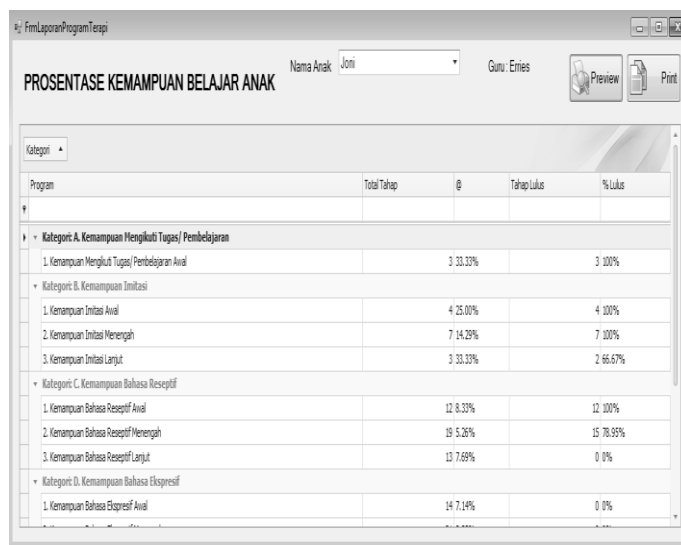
FrmLaporanProgramTerapi

PROSENTASE KEMAMPUAN BELAJAR ANAK

Nama Anak Joni

Guru : Erries

Preview

Print

Kategori

| Program | Total Tahap | @ | Tahap Lulus | % Lulus |
|---|---|---|---|---|
| Kategori: A. Kemampuan Mengikuti Tugas/ Pembelajaran | | | | |
| 1. Kemampuan Mengikuti Tugas/ Pembelajaran Awal | 3 | 33.33% | 3 | 100% |
| Kategori: B. Kemampuan Imitasi | | | | |
| 1. Kemampuan Imitasi Awal | 4 | 25.00% | 4 | 100% |
| 2. Kemampuan Imitasi Menengah | 7 | 14.29% | 7 | 100% |
| 3. Kemampuan Imitasi Lanjut | 3 | 33.33% | 2 | 66.67% |
| Kategori: C. Kemampuan Bahasa Reseptif | | | | |
| 1. Kemampuan Bahasa Reseptif Awal | 12 | 8.33% | 12 | 100% |
| 2. Kemampuan Bahasa Reseptif Menengah | 19 | 5.26% | 15 | 78.95% |
| 3. Kemampuan Bahasa Reseptif Lanjut | 13 | 7.69% | 0 | 0% |
| Kategori: D. Kemampuan Bahasa Ekspresif | | | | |
| 1. Kemampuan Bahasa Ekspresif Awal | 14 | 7.14% | 0 | 0% |
| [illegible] | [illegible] | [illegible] | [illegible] | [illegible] |